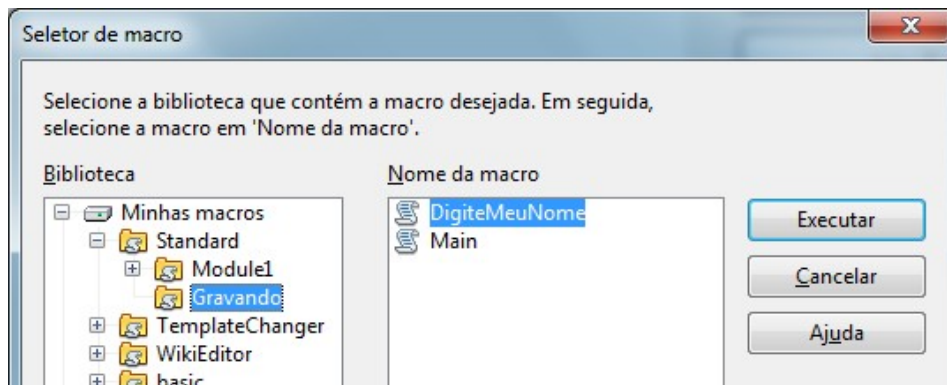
Seletor de macro

Selecione a biblioteca que contém a macro desejada. Em seguida, selecione a macro em 'Nome da macro'.

Biblioteca

Minhas macros
Standard
Module1
Gravando
TemplateChanger
WikiEditor
basic

Nome da macro

DigiteMeuNome
Main

Executar
Cancelar
Ajuda